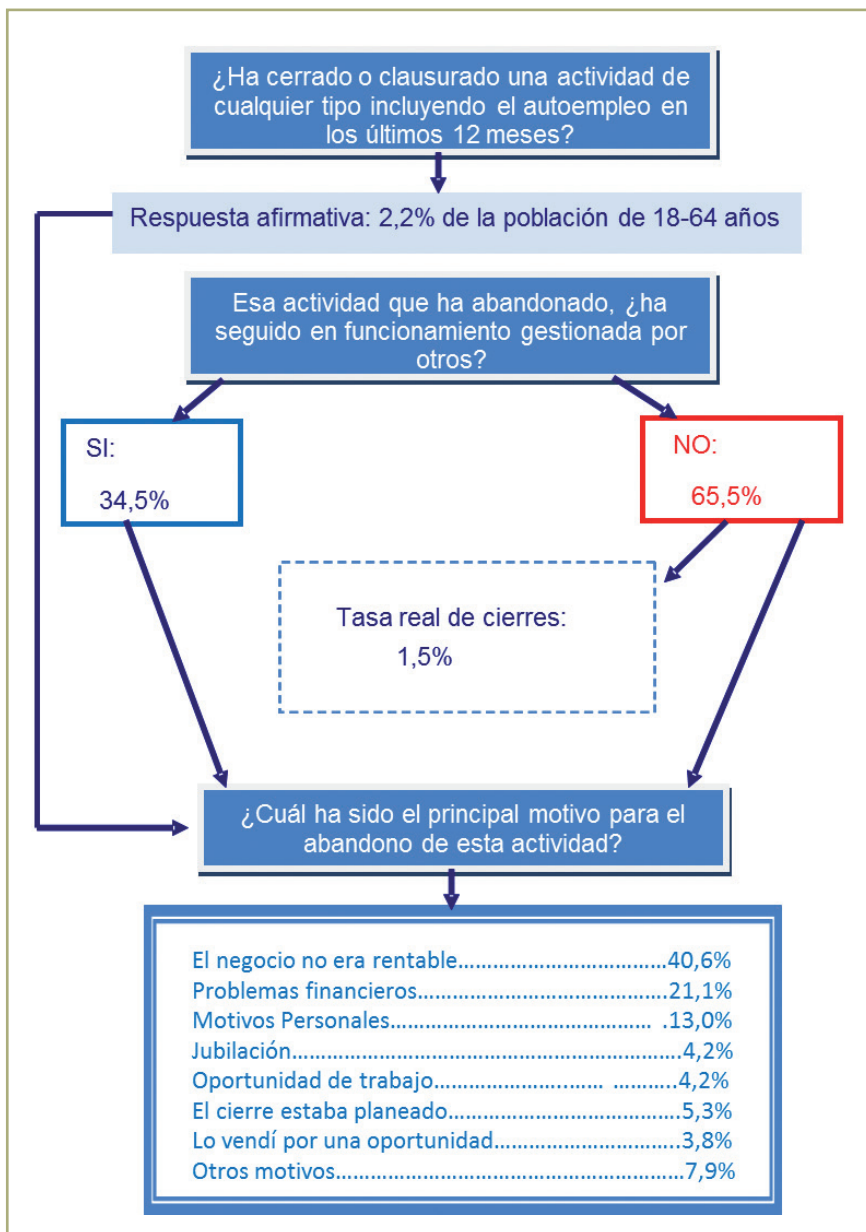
¿Ha cerrado o clausurado una actividad de cualquier tipo incluyendo el autoempleo en los últimos 12 meses?

Respuesta afirmativa: 2,2% de la población de 18-64 años

Esa actividad que ha abandonado, ¿ha seguido en funcionamiento gestionada por otros?

SI:

34,5%

NO:

65,5%

Tasa real de cierres:

1,5%

¿Cuál ha sido el principal motivo para el abandono de esta actividad?

El negocio no era rentable....................................40,6%
Problemas financieros............................................21,1%
Motivos Personales.............................................. .13,0%
Jubilación.................................................................4,2%
Oportunidad de trabajo............................. ...........4,2%
El cierre estaba planeado........................................5,3%
Lo vendí por una oportunidad................................3,8%
Otros motivos............................................................7,9%